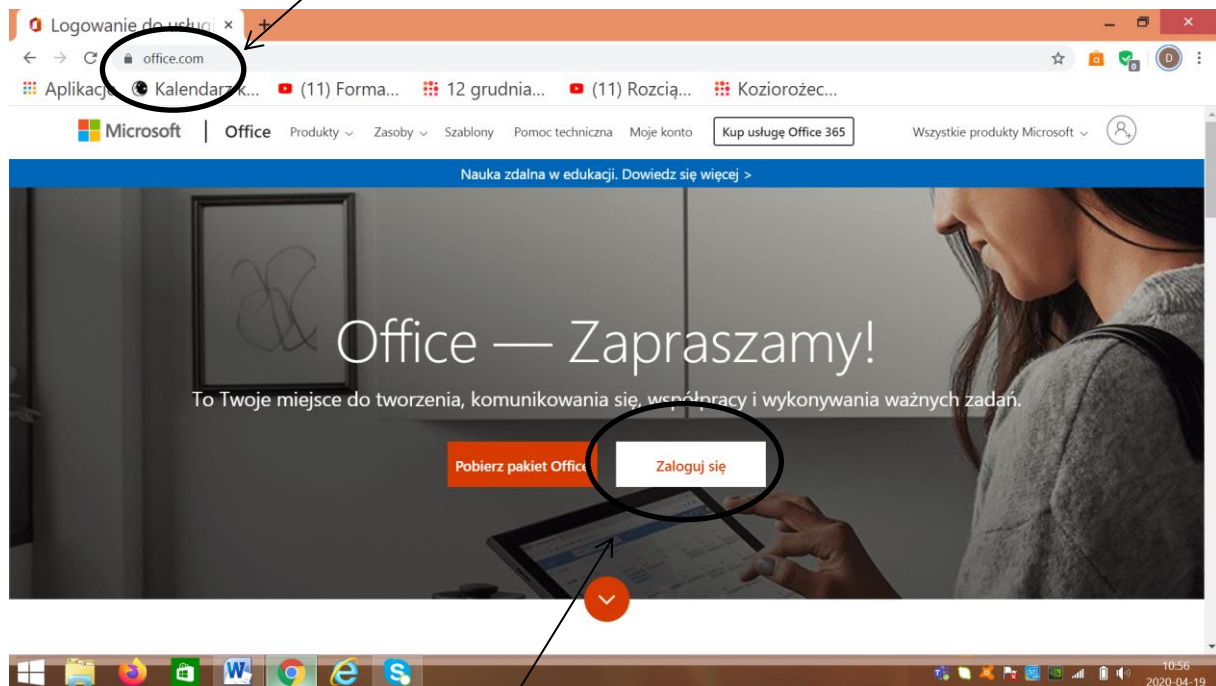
Logowanie do usługi ×
+
office.com
Aplikacje
Kalendarz K...
(11) Forma...
12 grudnia...
(11) Rozcią...
Koziorożec...
Microsoft
Office
Produkty
Zasoby
Szablony
Pomoc techniczna
Moje konto
Kup usługę Office 365
Wszystkie produkty Microsoft
Nauka zdalna w edukacji. Dowiedz się więcej >

Office — Zapraszamy!

To Twoje miejsce do tworzenia, komunikowania się, współpracy i wykonywania ważnych zadań.

Pobierz pakiet Office
Zaloguj się
10:56
2020-04-19